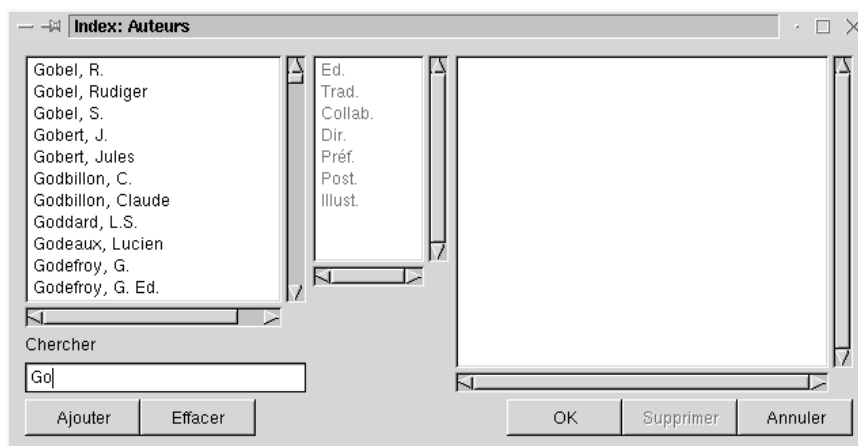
Index: Auteurs

Gobel, R.
Gobel, Rudiger
Gobel, S.
Gobert, J.
Gobert, Jules
Godbillon, C.
Godbillon, Claude
Goddard, L.S.
Godeaux, Lucien
Godefroy, G.
Godefroy, G. Ed.

Ed.
Trad.
Collab.
Dir.
Préf.
Post.
Illust.

Chercher

Go

Ajouter
Effacer
OK
Supprimer
Annuler